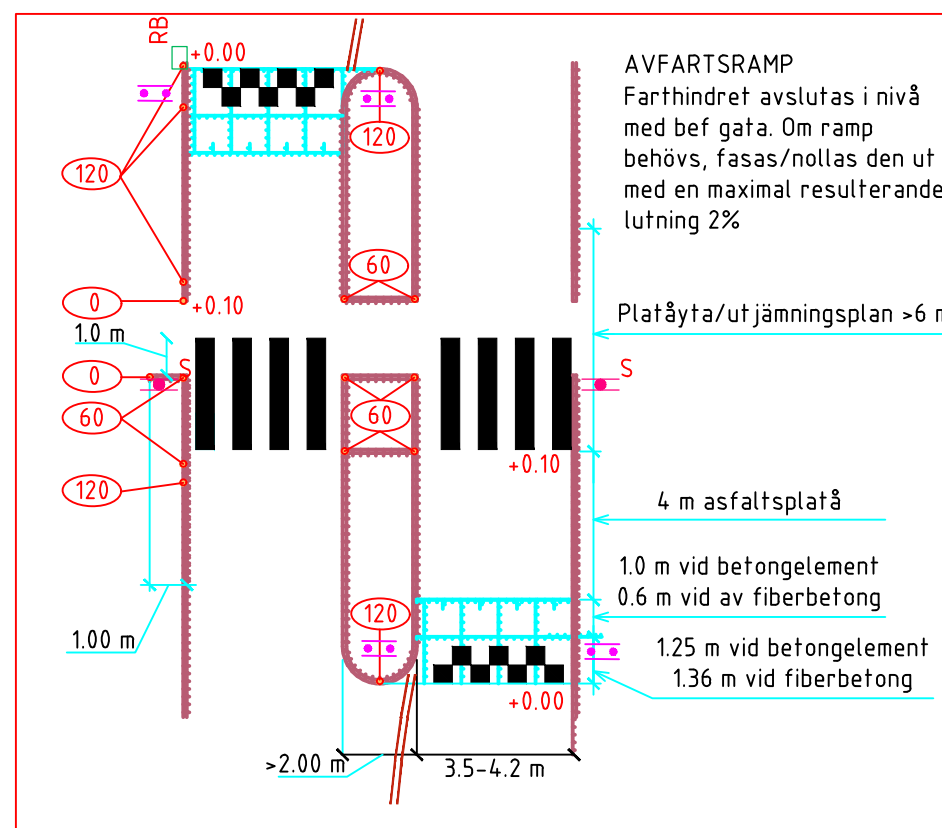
RB
+0.00
120
120
60
0
+0.10
AVFARTSRAMP
Farthindret avslutas i nivå med bef gata. Om ramp behövs, fasas/nollas den ut med en maximal resulterande lutning 2%

Platåyta/utjämningsplan >6 m
1.0 m
S
0
60
60
S
+0.10
120
4 m asfaltsplatå
1.0 m vid betongelement
0.6 m vid av fiberbetong
120
1.25 m vid betongelement
1.36 m vid fiberbetong
1.00 m
+0.00
>2.00 m
3.5-4.2 m